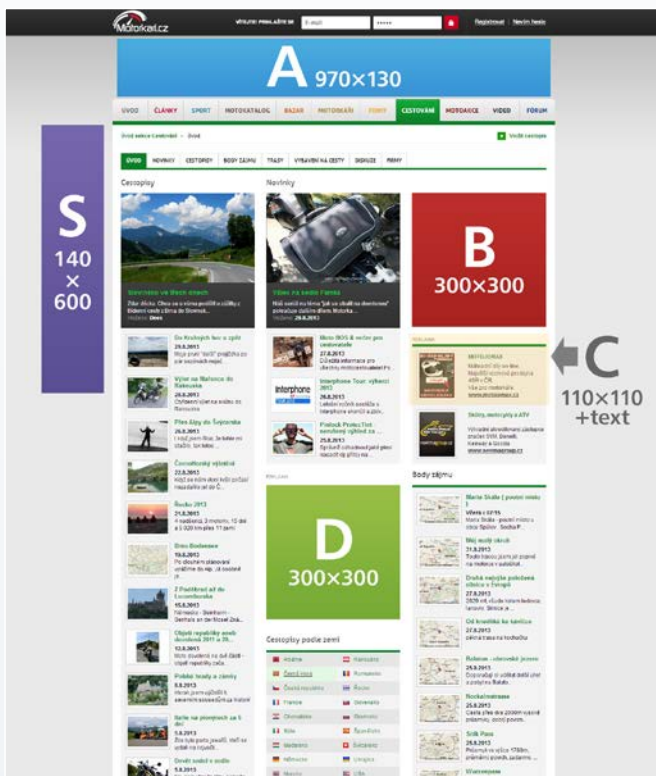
Motorkari.cz

Registrovat | Nevím heslo

A 970×130

ÚVOD ČLÁNKY SPORT MOTOKATALOG BAZAR MOTORKÁŘI FOTKY CESTOVÁNÍ MOTOAKCE VIDEO FÓRUM

ÚVOD NOVINKY CESTOPISY BODY ZÁJMU TRASY VYBAVENÍ NA CESTY SRAZY FIRMY

S 140 × 600

Cestopisy

Novinky

B 300×300

C 110×110 +text

Interphone

Body zájmu

D 300×300

Cestopisy podle zemí

Albánie
Česká republika
Francie
Chorvatsko
Itálie
Maďarsko
Německo
Rakousko
Rumunsko
Rusko
Slovensko
Slovinsko
Španělsko
Bulharsko
Ukrajina
USA